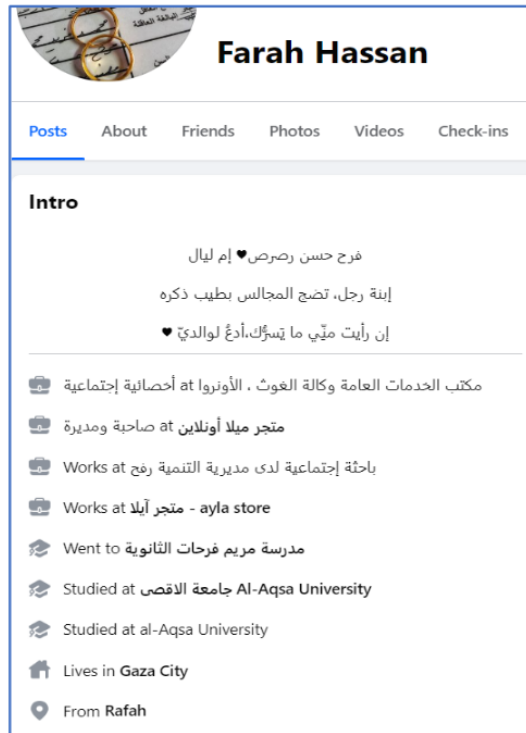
Farah Hassan

Posts About Friends Photos Videos Check-ins

Intro

فرح حسن رصرص♥ إم ليال

إبنة رجل، تضج المجالس بطيب ذكره

إن رأيت منّي ما يَسرُّك،أدعُ لوالديّ ♥

أخصائية إجتماعية at مكتب الخدمات العامة وكالة الغوث ، الأونروا

صاحبة ومديرة at متجر ميلا أونلاين

Works at باحثة إجتماعية لدى مديرية التنمية رفح

Works at متجر آيلا - ayla store

Went to مدرسة مريم فرحات الثانوية

Studied at جامعة الاقصى Al-Aqsa University

Studied at al-Aqsa University

Lives in Gaza City

From Rafah